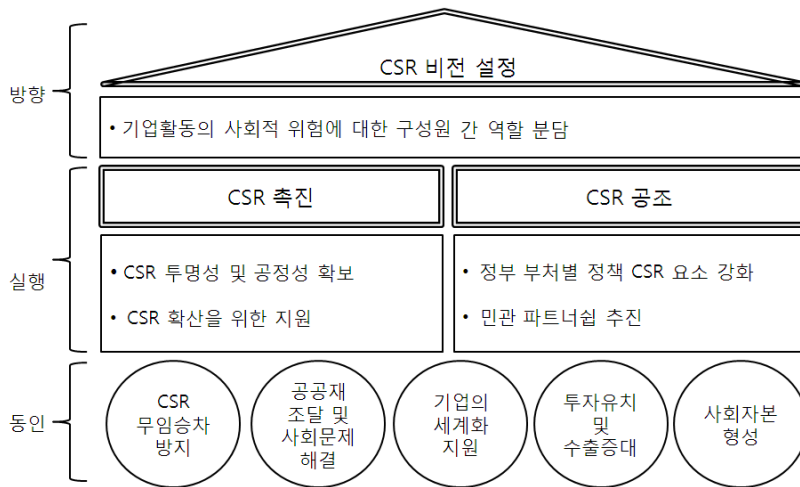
방향

CSR 비전 설정

• 기업활동의 사회적 위험에 대한 구성원 간 역할 분담

실행

CSR 촉진

• CSR 투명성 및 공정성 확보

• CSR 확산을 위한 지원

CSR 공조

• 정부 부처별 정책 CSR 요소 강화

• 민관 파트너쉽 추진

동인

CSR 무임승차 방지

공공재 조달 및 사회문제 해결

기업의 세계화 지원

투자유치 및 수출증대

사회자본 형성